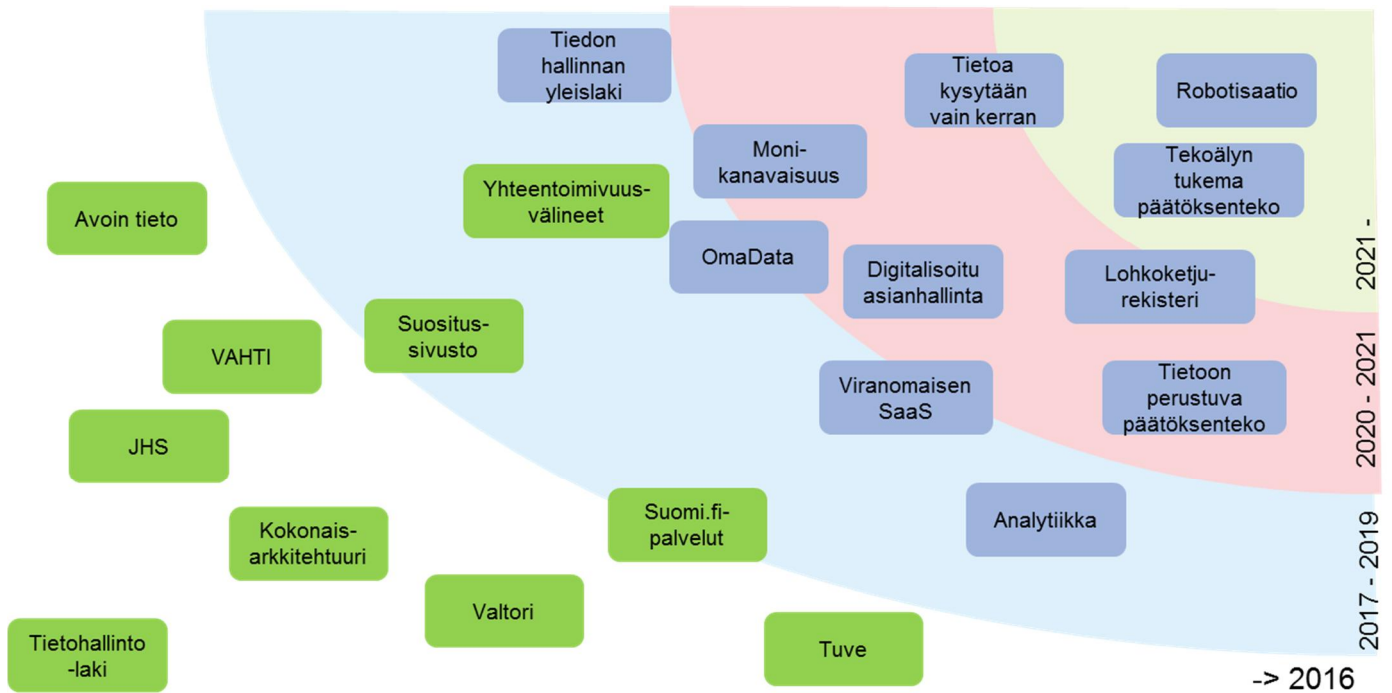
Tiedon hallinnan yleislaki

Tietoa kysytään vain kerran

Robotisaatio

Moni-kanavaisuus

Tekoälyn tukema päätöksenteko

Avoin tieto

Yhteentoimivuus-välineet

OmaData

Digitalisoitu asianhallinta

Lohkoketju-rekisteri

2021 -

Suositus-sivusto

VAHTI

Viranomaisen SaaS

Tietoon perustuva päätöksenteko

2020 - 2021

JHS

Kokonais-arkkitehtuuri

Suomi.fi-palvelut

Analytiikka

2017 - 2019

Valtori

Tietohallinto-laki

Tuve

-> 2016